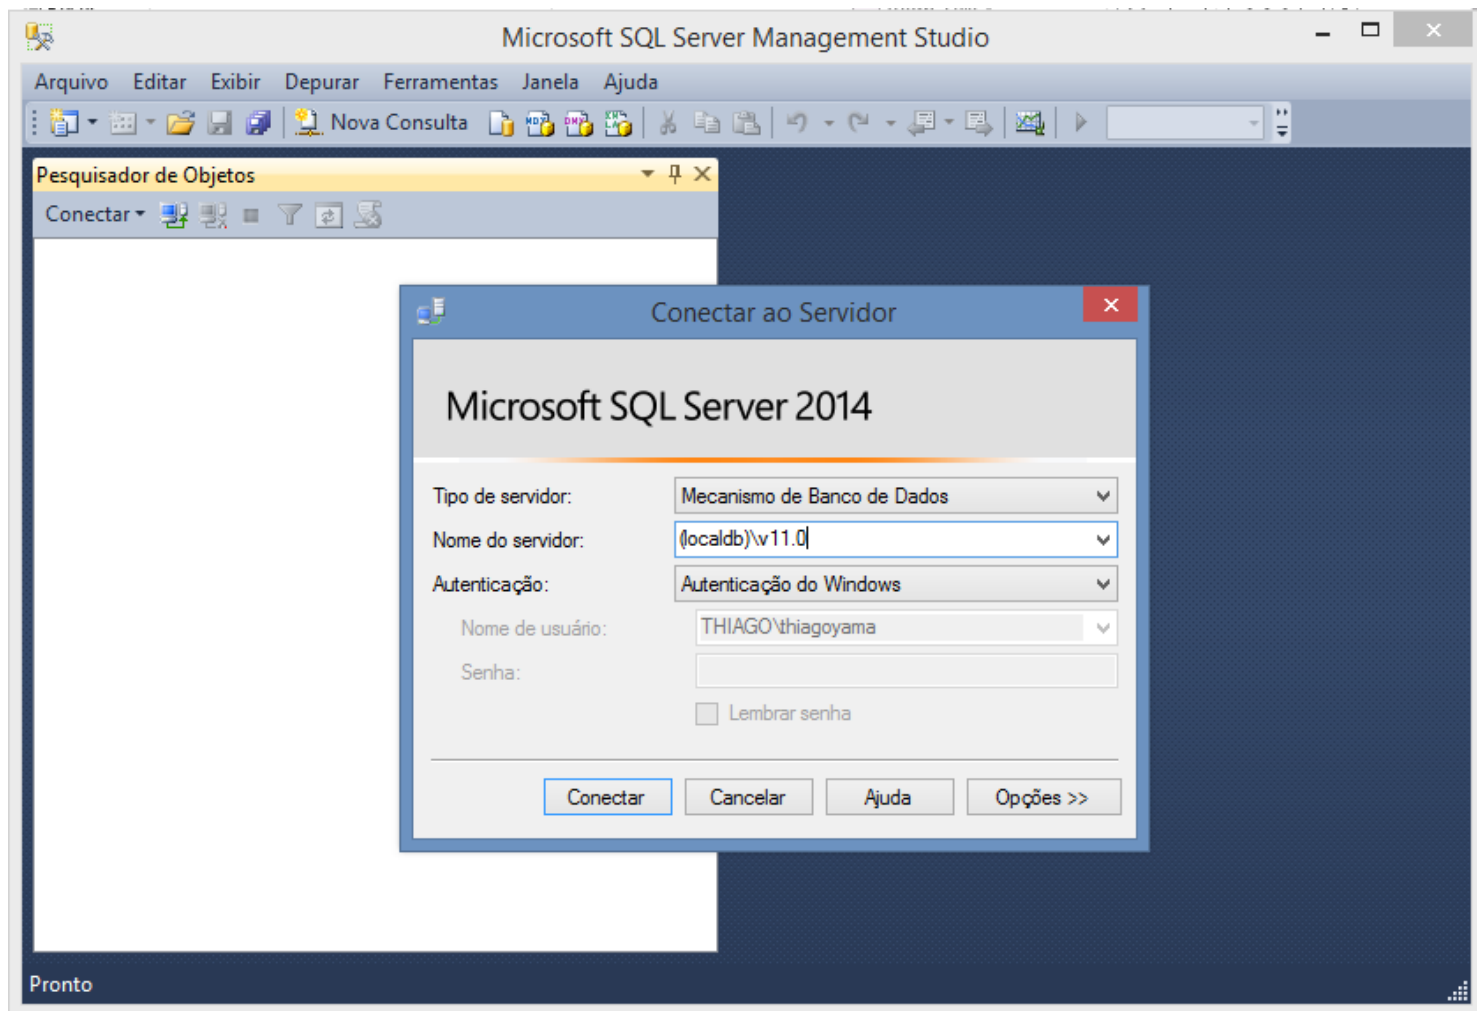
Microsoft SQL Server Management Studio

Arquivo Editar Exibir Depurar Ferramentas Janela Ajuda

Nova Consulta

Pesquisador de Objetos

Conectar

Conectar ao Servidor

Microsoft SQL Server 2014

Tipo de servidor: Mecanismo de Banco de Dados

Nome do servidor: (localdb)\v11.0

Autenticação: Autenticação do Windows

Nome de usuário: THIAGO\thiagoyama

Senha:

Lembrar senha

Conectar Cancelar Ajuda Opções >>

Pronto